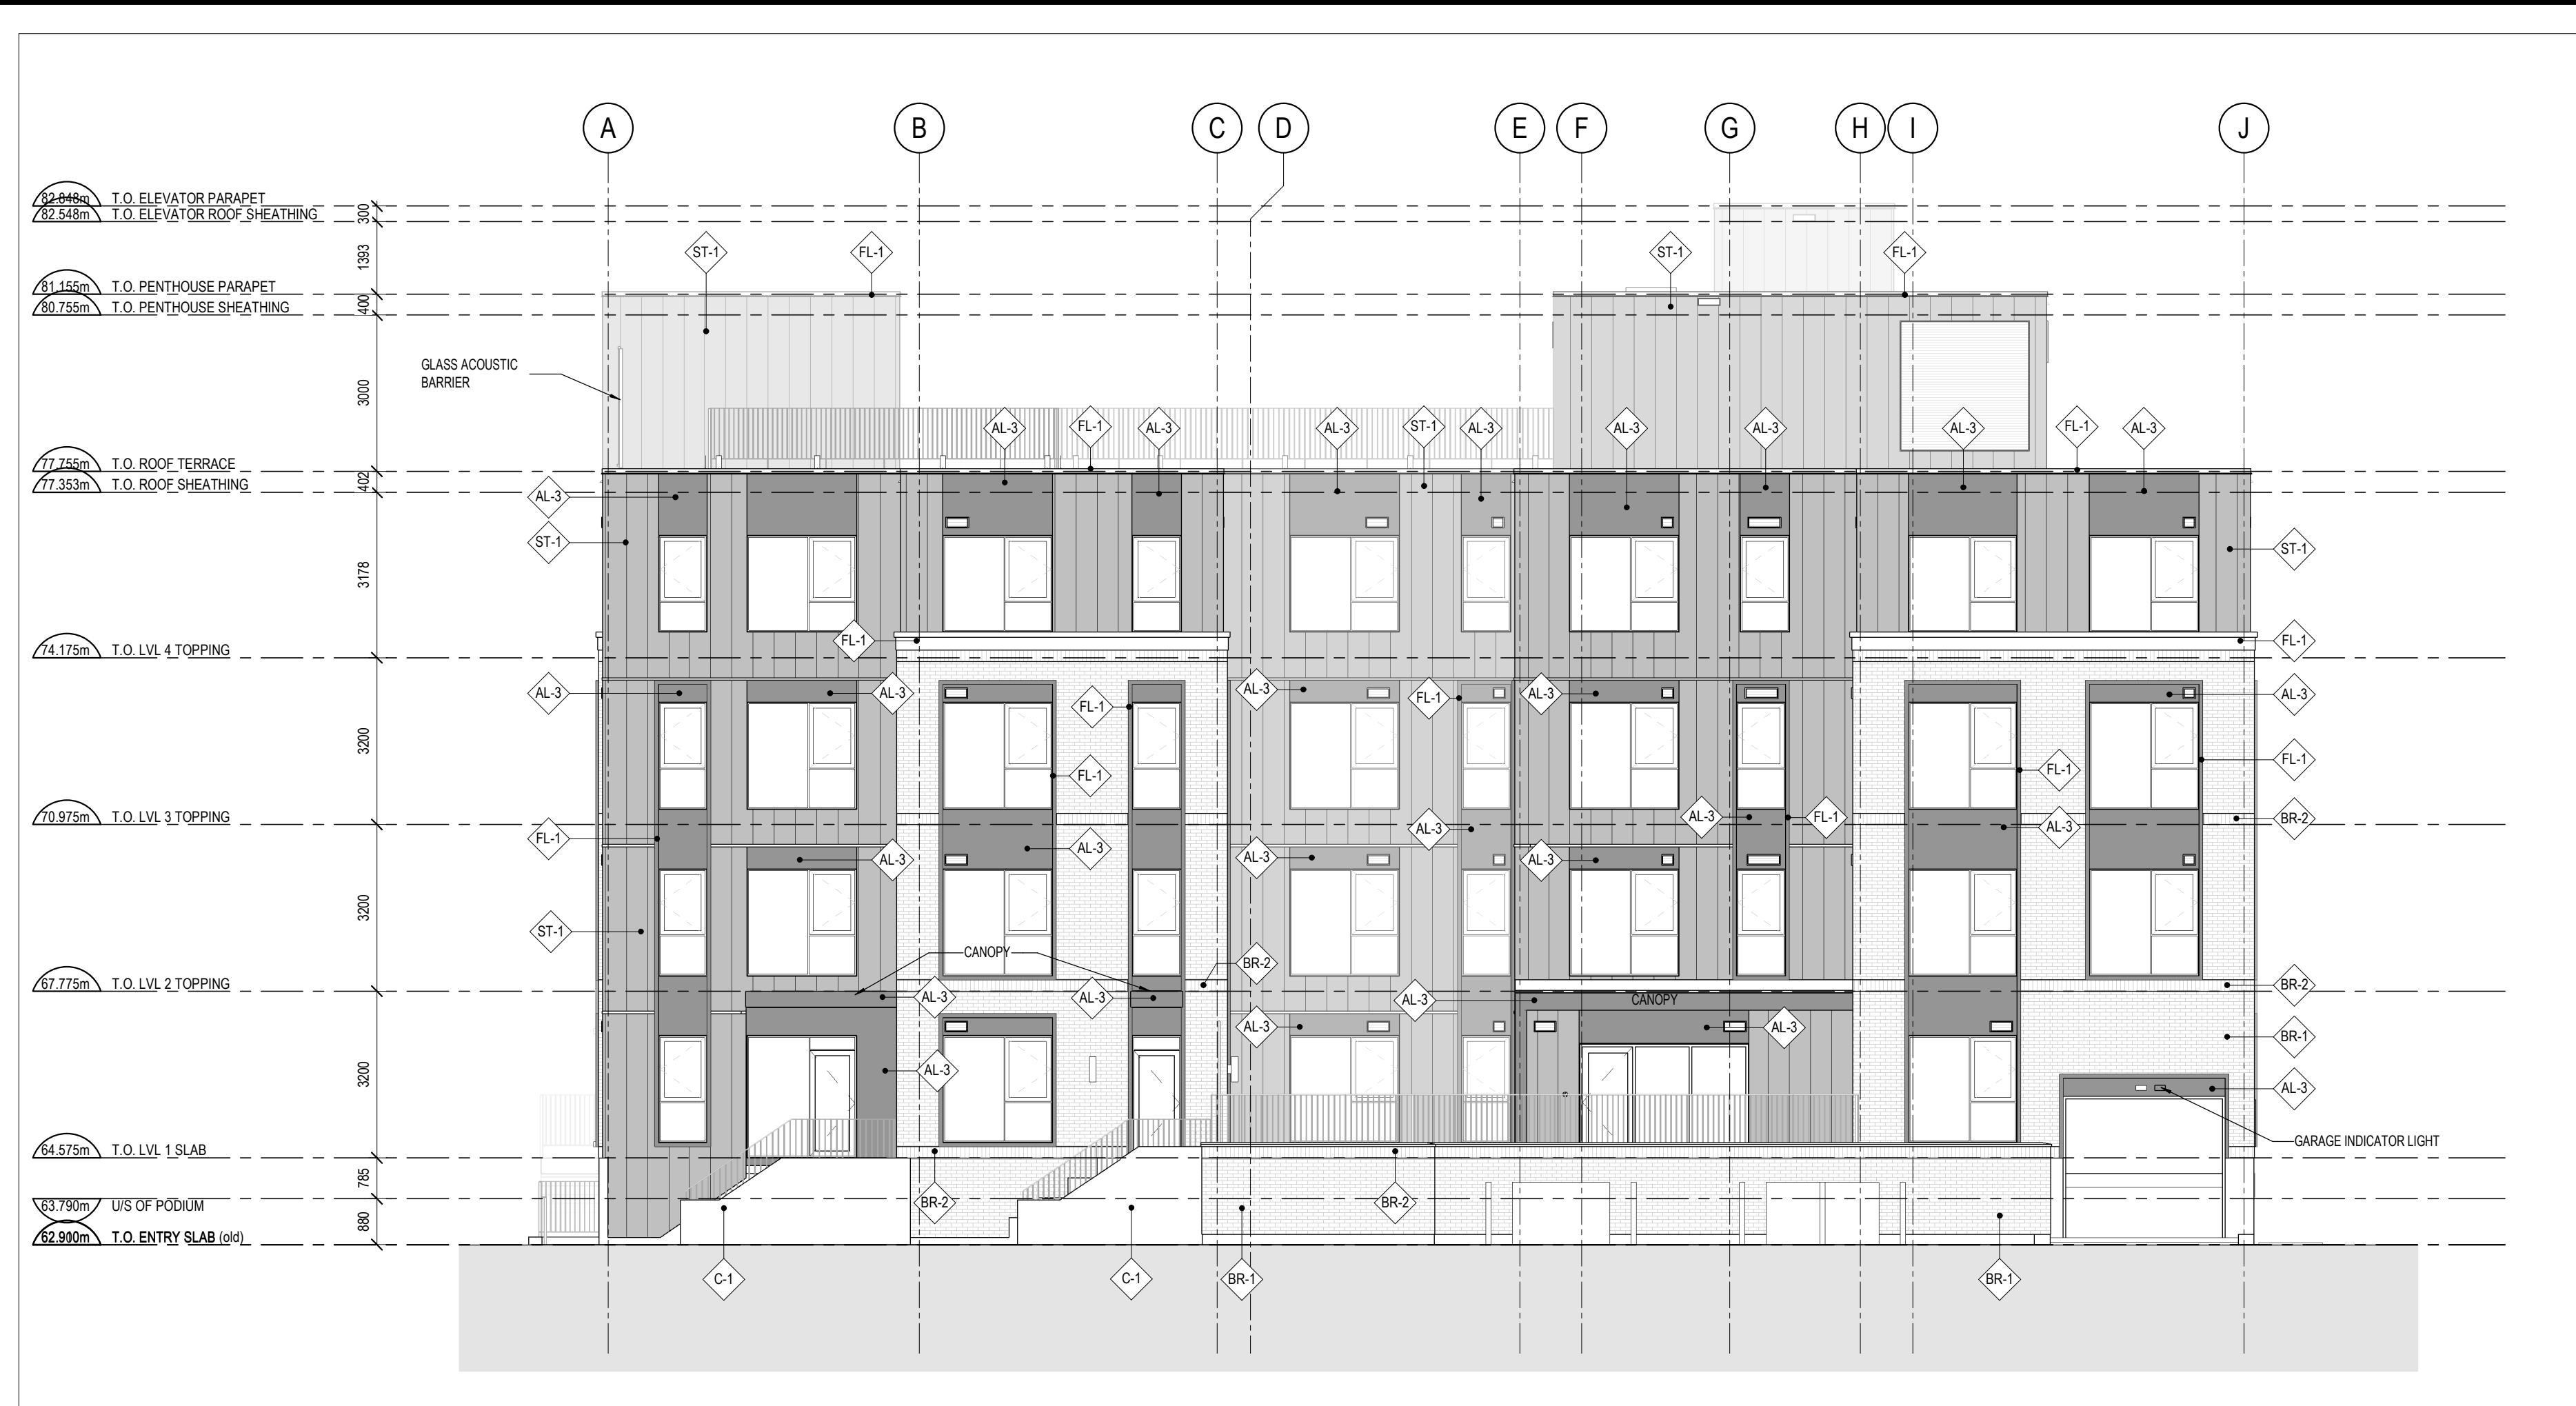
A B C D E F G H I J

82.848m T.O. ELEVATOR PARAPET
82.548m T.O. ELEVATOR ROOF SHEATHING
81.155m T.O. PENTHOUSE PARAPET
80.755m T.O. PENTHOUSE SHEATHING
77.755m T.O. ROOF TERRACE
77.353m T.O. ROOF SHEATHING
74.175m T.O. LVL 4 TOPPING
70.975m T.O. LVL 3 TOPPING
67.775m T.O. LVL 2 TOPPING
64.575m T.O. LVL 1 SLAB
63.790m U/S OF PODIUM
62.900m T.O. ENTRY SLAB (old)

300
1393
400
3000
402
3178
3200
3200
3200
785
880

GLASS ACOUSTIC BARRIER

ST-1 FL-1 ST-1 FL-1
AL-3 FL-1 AL-3 AL-3 ST-1 AL-3 AL-3 AL-3 AL-3 FL-1 AL-3
AL-3
ST-1
ST-1
FL-1
FL-1
AL-3 AL-3 FL-1 AL-3 FL-1 AL-3 AL-3
FL-1
FL-1 FL-1
FL-1
AL-3 AL-3 FL-1 AL-3
BR-2
AL-3 AL-3 AL-3 AL-3 AL-3
ST-1
CANOPY
BR-2
AL-3 AL-3 AL-3
CANOPY
BR-2
AL-3 AL-3 AL-3
BR-1
AL-3
AL-3
GARAGE INDICATOR LIGHT
BR-2 BR-2
C-1 C-1 BR-1 BR-1